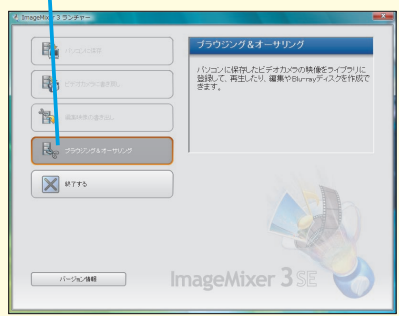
ImageMixer 3 ランチャー

パソコンに保存

ビデオカメラに書き戻し

編集中の書き出し

ブラウジング＆オーサリング

終了する

バージョン情報

ブラウジング＆オーサリング

パソコンに保存したビデオカメラの映像をライブラリに登録して、再生したり、編集やBlu-rayディスクを作成できます。

ImageMixer 3 SE